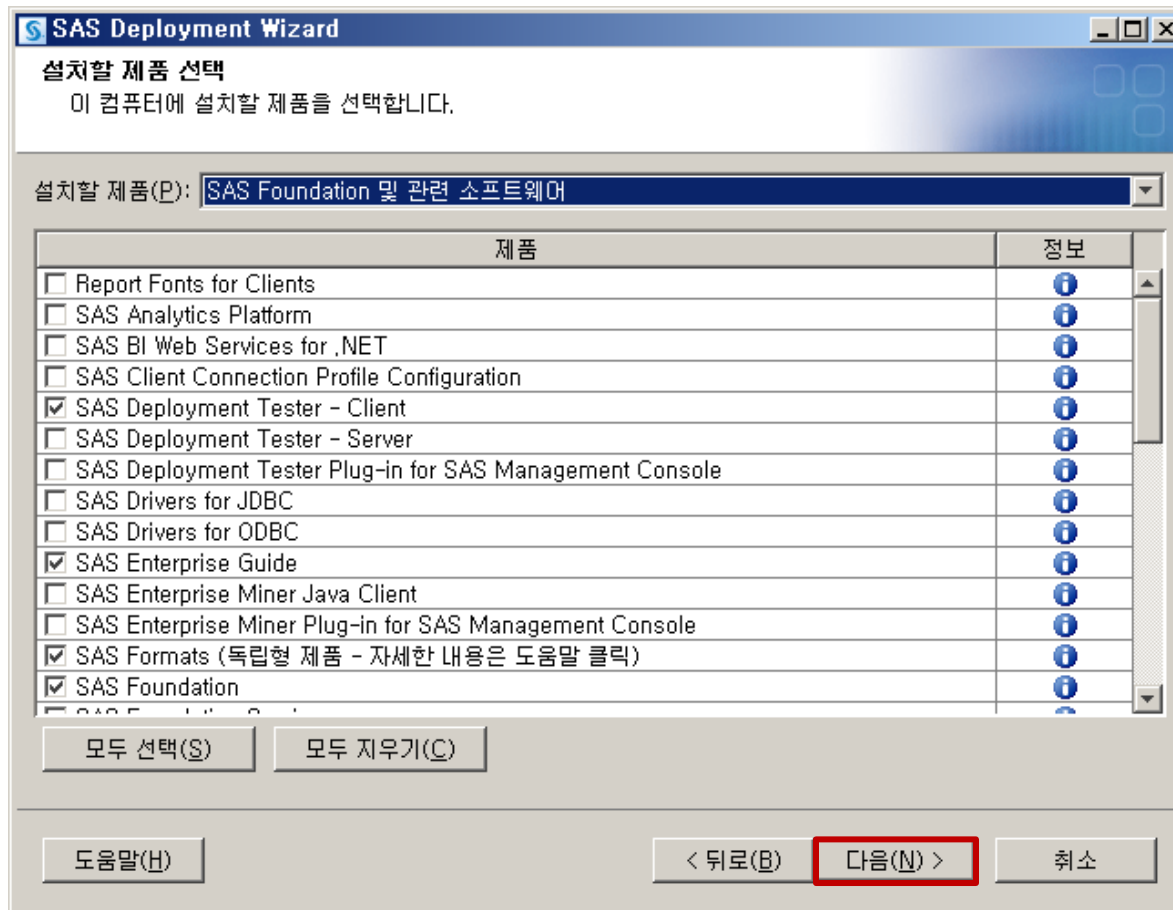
SAS Deployment Wizard

설치할 제품 선택
이 컴퓨터에 설치할 제품을 선택합니다.

설치할 제품(P): SAS Foundation 및 관련 소프트웨어

| 제품 | 정보 |
|---|---|
| Report Fonts for Clients | |
| SAS Analytics Platform | |
| SAS BI Web Services for .NET | |
| SAS Client Connection Profile Configuration | |
| SAS Deployment Tester - Client | |
| SAS Deployment Tester - Server | |
| SAS Deployment Tester Plug-in for SAS Management Console | |
| SAS Drivers for JDBC | |
| SAS Drivers for ODBC | |
| SAS Enterprise Guide | |
| SAS Enterprise Miner Java Client | |
| SAS Enterprise Miner Plug-in for SAS Management Console | |
| SAS Formats (독립형 제품 - 자세한 내용은 도움말 클릭) | |
| SAS Foundation | |
| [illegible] | |

모두 선택(S)  모두 지우기(C)

도움말(H)  < 뒤로(B)  다음(N) >  취소